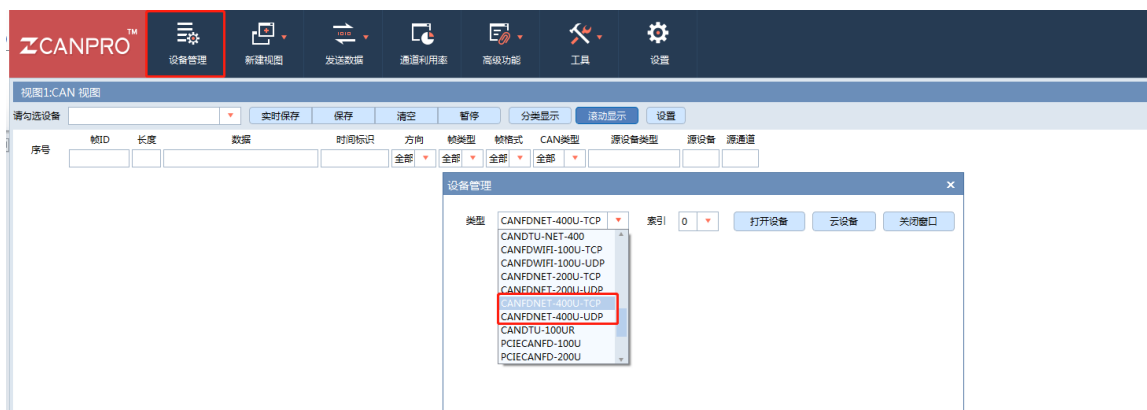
ZCANPRO

设备管理 新建视图 发送数据 通道利用率 高级功能 工具 设置

视图1:CAN 视图

请勾选设备 实时保存 保存 清空 暂停 分类显示 滚动显示 设置

序号 帧ID 长度 数据 时间标识 方向 帧类型 帧格式 CAN类型 源设备类型 源设备 源通道

全部 全部 全部 全部

设备管理 ×

类型 CANFDNET-400U-TCP 索引 0 打开设备 云设备 关闭窗口

CANDTU-NET-400
CANFDWIFI-100U-TCP
CANFDWIFI-100U-UDP
CANFDNET-200U-TCP
CANFDNET-200U-UDP
CANFDNET-400U-TCP
CANFDNET-400U-UDP
CANDTU-100UR
PCIECANFD-100U
PCIECANFD-200U